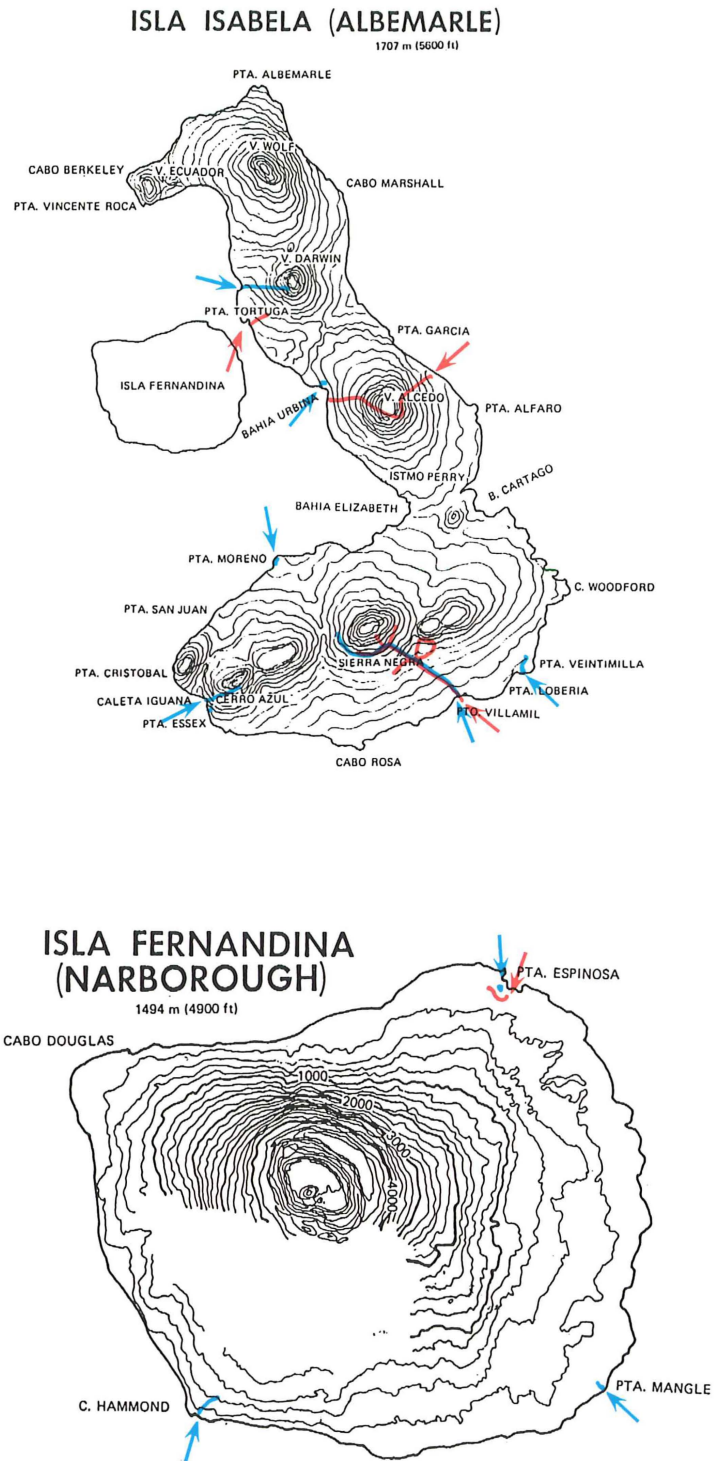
ISLA ISABELA (ALBEMARLE)

1707 m (5600 ft)

PTA. ALBEMARLE

V. WOLF

CABO BERKELEY

V. ECUADOR

PTA. VINCENTE ROCA

CABO MARSHALL

V. DARWIN

PTA. TORTUGA

PTA. GARCIA

ISLA FERNANDINA

V. ALCEDO

BAHIA URBINA

PTA. ALFARO

ISTMO PERRY

B. CARTAGO

BAHIA ELIZABETH

PTA. MORENO

C. WOODFORD

PTA. SAN JUAN

SIERRA NEGRA

PTA. VEINTIMILLA

PTA. CRISTOBAL

PTA. LOBERIA

CALETA IGUANA

CERRO AZUL

PTA. ESSEX

PTO. VILLAMIL

CABO ROSA

ISLA FERNANDINA (NARBOROUGH)

1494 m (4900 ft)

PTA. ESPINOSA

CABO DOUGLAS

1000

2000

3000

4000

C. HAMMOND

PTA. MANGLE